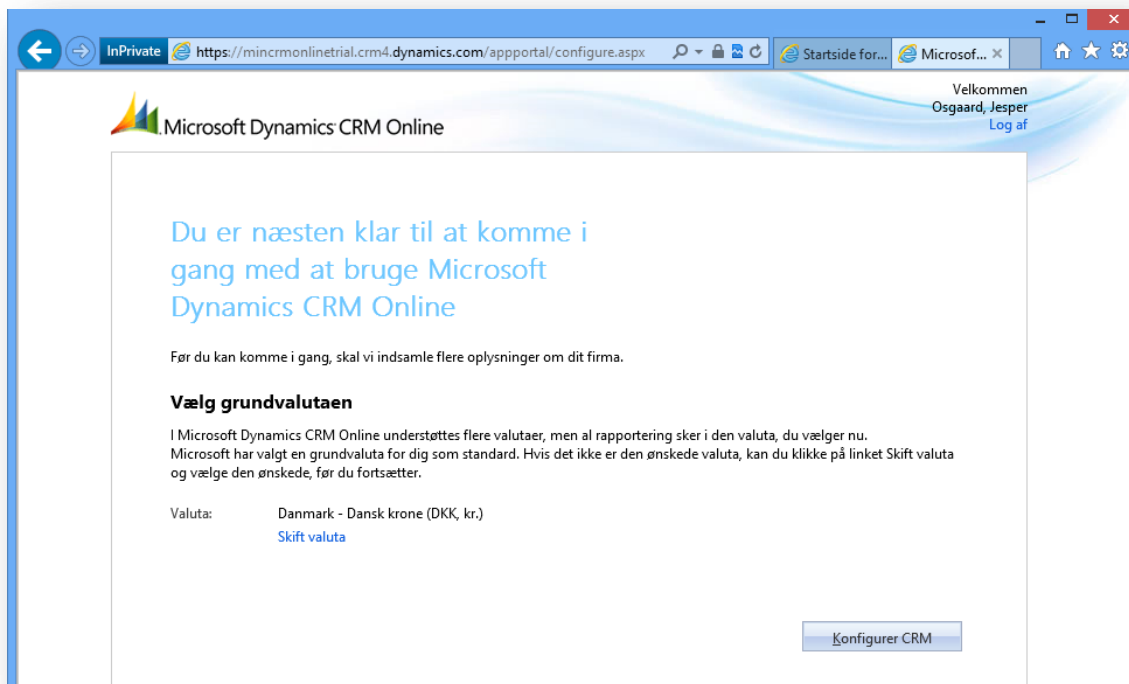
InPrivate https://mincrmonlinetrial.crm4.dynamics.com/appportal/configure.aspx

Startside for...

Microsof...

Velkommen
Osgaard, Jesper
Log af

Microsoft Dynamics CRM Online

Du er næsten klar til at komme i gang med at bruge Microsoft Dynamics CRM Online

Før du kan komme i gang, skal vi indsamle flere oplysninger om dit firma.

Vælg grundvalutaen

I Microsoft Dynamics CRM Online understøttes flere valutaer, men al rapportering sker i den valuta, du vælger nu. Microsoft har valgt en grundvaluta for dig som standard. Hvis det ikke er den ønskede valuta, kan du klikke på linket Skift valuta og vælge den ønskede, før du fortsætter.

Valuta: Danmark - Dansk krone (DKK, kr.)
Skift valuta

Konfigurer CRM